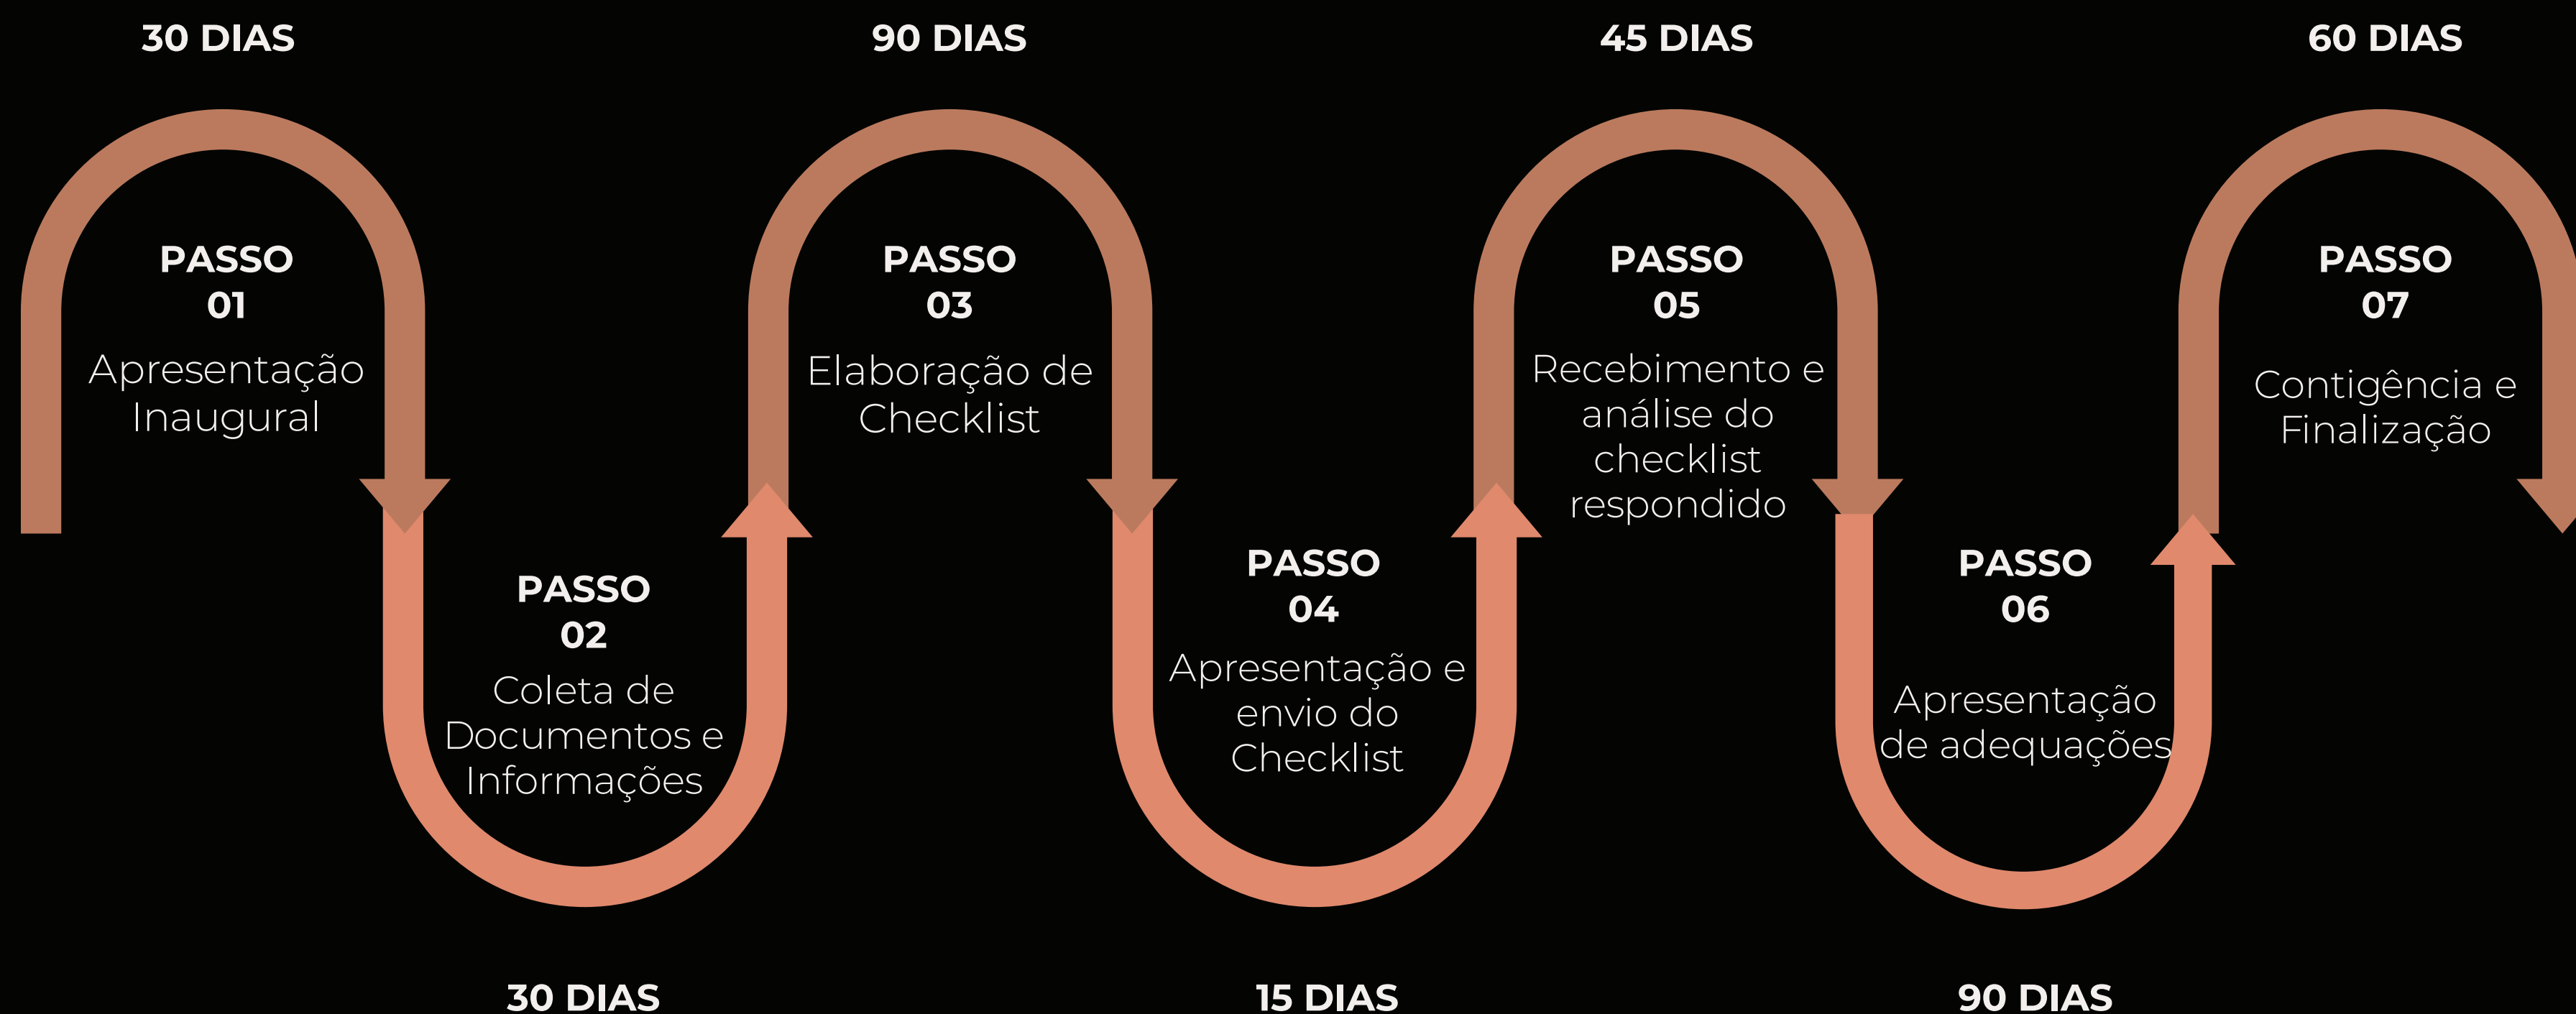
30 DIAS

PASSO 01

Apresentação Inaugural

PASSO 02

Coleta de Documentos e Informações

30 DIAS

90 DIAS

PASSO 03

Elaboração de Checklist

PASSO 04

Apresentação e envio do Checklist

15 DIAS

45 DIAS

PASSO 05

Recebimento e análise do checklist respondido

PASSO 06

Apresentação de adequações

90 DIAS

60 DIAS

PASSO 07

Contigência e Finalização